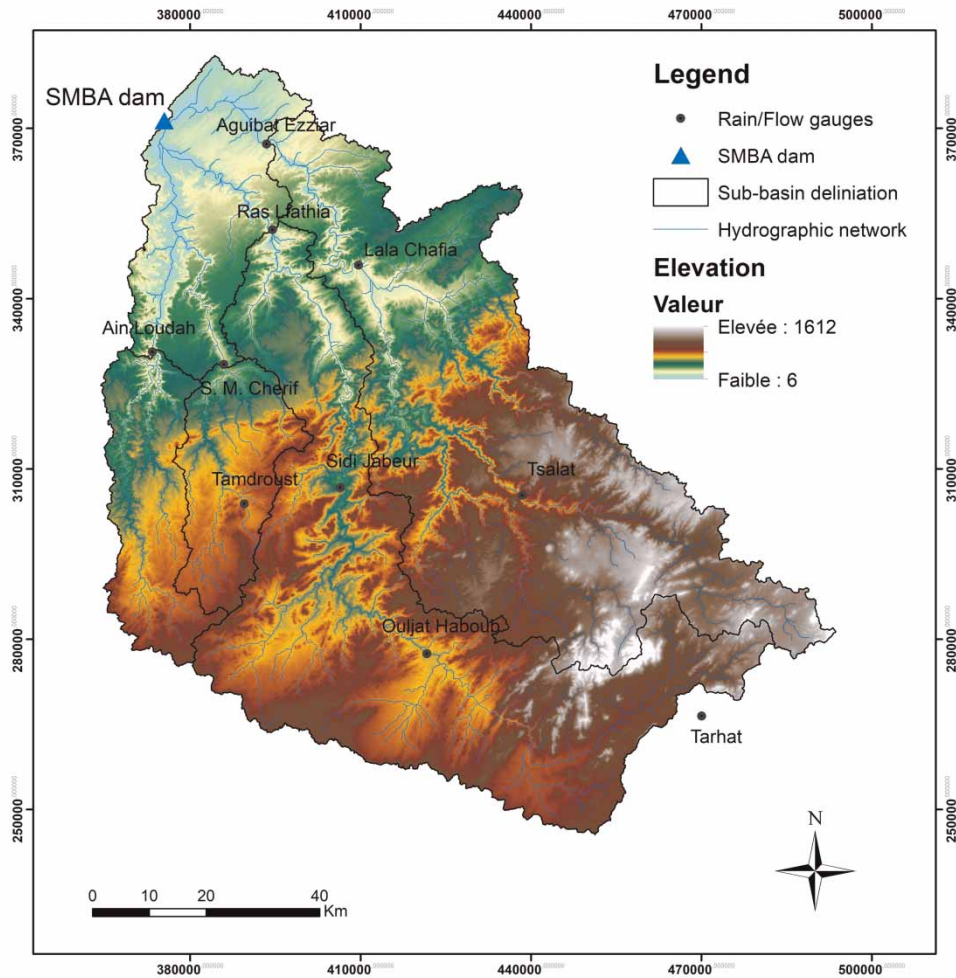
380000 410000 440000 470000 500000

Legend
Rain/Flow gauges
SMBA dam
Sub-basin deliniation
Hydrographic network
Elevation
Valeur
Elevée : 1612
Faible : 6

SMBA dam
Aguibat Ezziar
Ras Lfathia
Lala Chafia
Ain Loudah
S. M. Cherif
Tamdroust
Sidi Jabeur
Tsalat
Ouljat Haboub
Tarhat

370000
340000
310000
280000
250000

370000
340000
310000
280000
250000

N

0 10 20 40 Km

380000 410000 440000 470000 500000